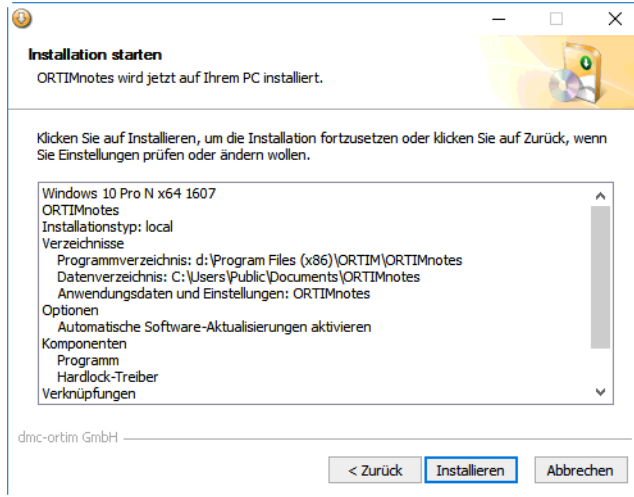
Installation starten
ORTIMnotes wird jetzt auf Ihrem PC installiert.

Klicken Sie auf Installieren, um die Installation fortzusetzen oder klicken Sie auf Zurück, wenn Sie Einstellungen prüfen oder ändern wollen.

Windows 10 Pro N x64 1607
ORTIMnotes
Installationstyp: local
Verzeichnisse
Programmverzeichnis: d:\Program Files (x86)\ORTIM\ORTIMnotes
Datenverzeichnis: C:\Users\Public\Documents\ORTIMnotes
Anwendungsdaten und Einstellungen: ORTIMnotes
Optionen
Automatische Software-Aktualisierungen aktivieren
Komponenten
Programm
Hardlock-Treiber
Verknüpfungen

dmc-ortim GmbH

< Zurück
Installieren
Abbrechen